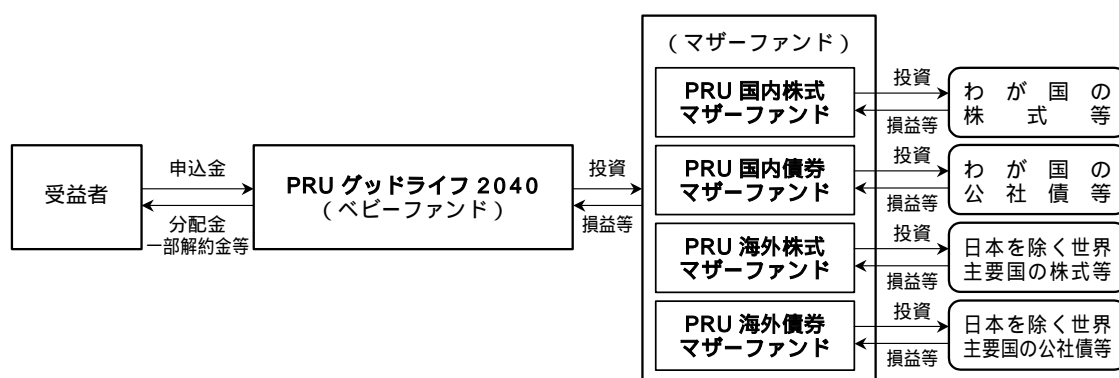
受益者

申込金

分配金
一部解約金等

PRU グッドライフ 2040
（ベビーファンド）

投資

損益等

（マザーファンド）

PRU 国内株式
マザーファンド

投資

損益等

わ が 国 の
株 式 等

PRU 国内債券
マザーファンド

投資

損益等

わ が 国 の
公 社 債 等

PRU 海外株式
マザーファンド

投資

損益等

日本を除く世界
主要国の株式等

PRU 海外債券
マザーファンド

投資

損益等

日本を除く世界
主要国の公社債等